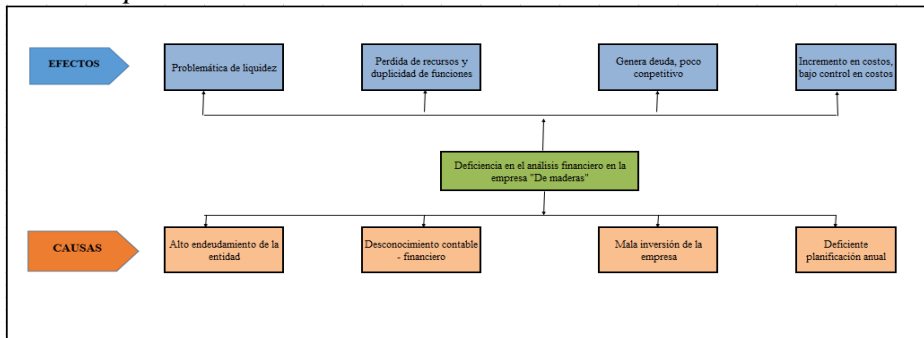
EFECTOS

Problemática de liquidez

Perdida de recursos y duplicidad de funciones

Genera deuda, poco competitivo

Incremento en costos, bajo control en costos

Deficiencia en el análisis financiero en la empresa "De maderas"

CAUSAS

Alto endeudamiento de la entidad

Desconocimiento contable - financiero

Mala inversión de la empresa

Deficiente planificación anual